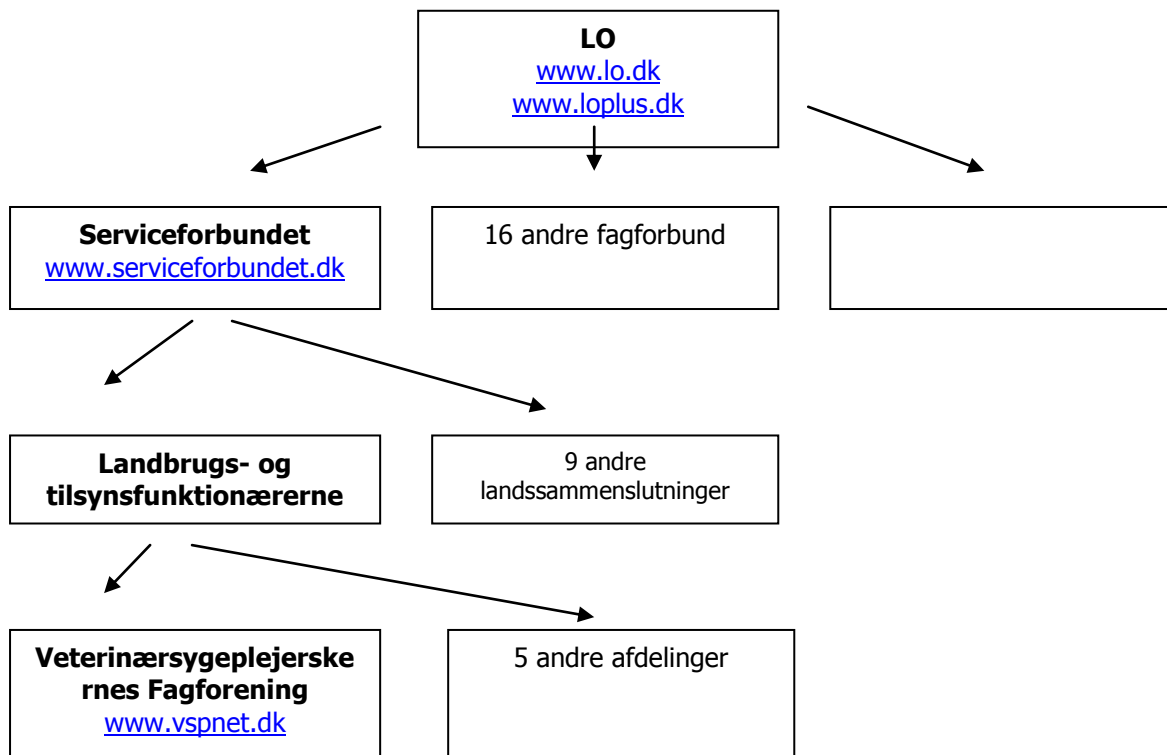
LO
www.lo.dk
www.loplus.dk

Serviceforbundet
www.serviceforbundet.dk

16 andre fagforbund

Landbrugs- og tilsynsfunktionærerne

9 andre landssammenslutninger

Veterinærsygeplejerskernes Fagforening
www.vspnet.dk

5 andre afdelinger